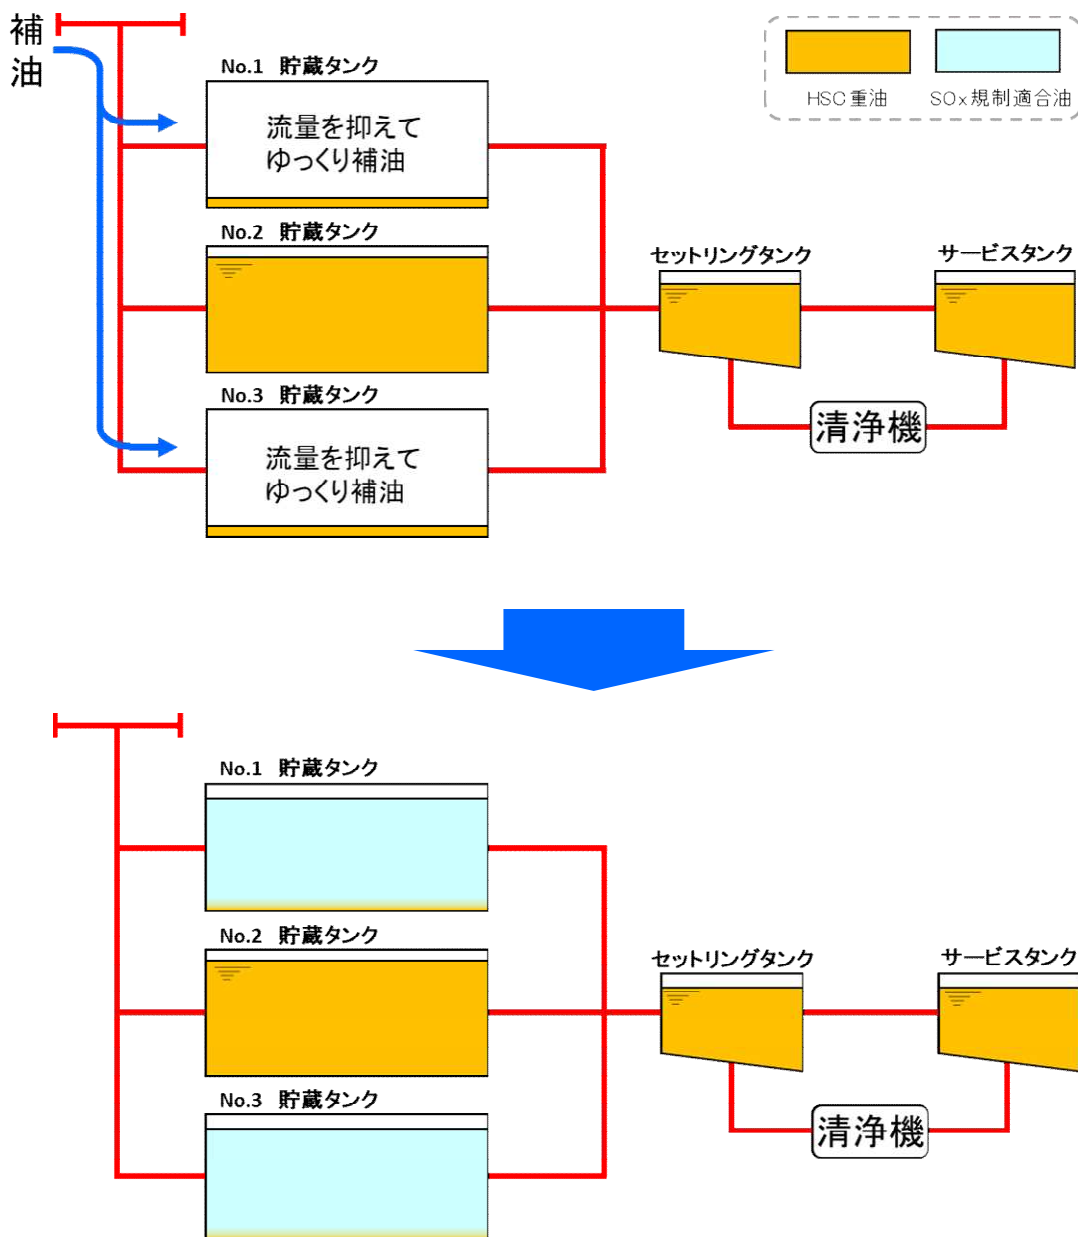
補油

HSC重油

SOx規制適合油

No.1 貯蔵タンク

流量を抑えて
ゆっくり補油

No.2 貯蔵タンク

No.3 貯蔵タンク

流量を抑えて
ゆっくり補油

セットリングタンク

サービスタンク

清浄機

No.1 貯蔵タンク

No.2 貯蔵タンク

No.3 貯蔵タンク

セットリングタンク

サービスタンク

清浄機